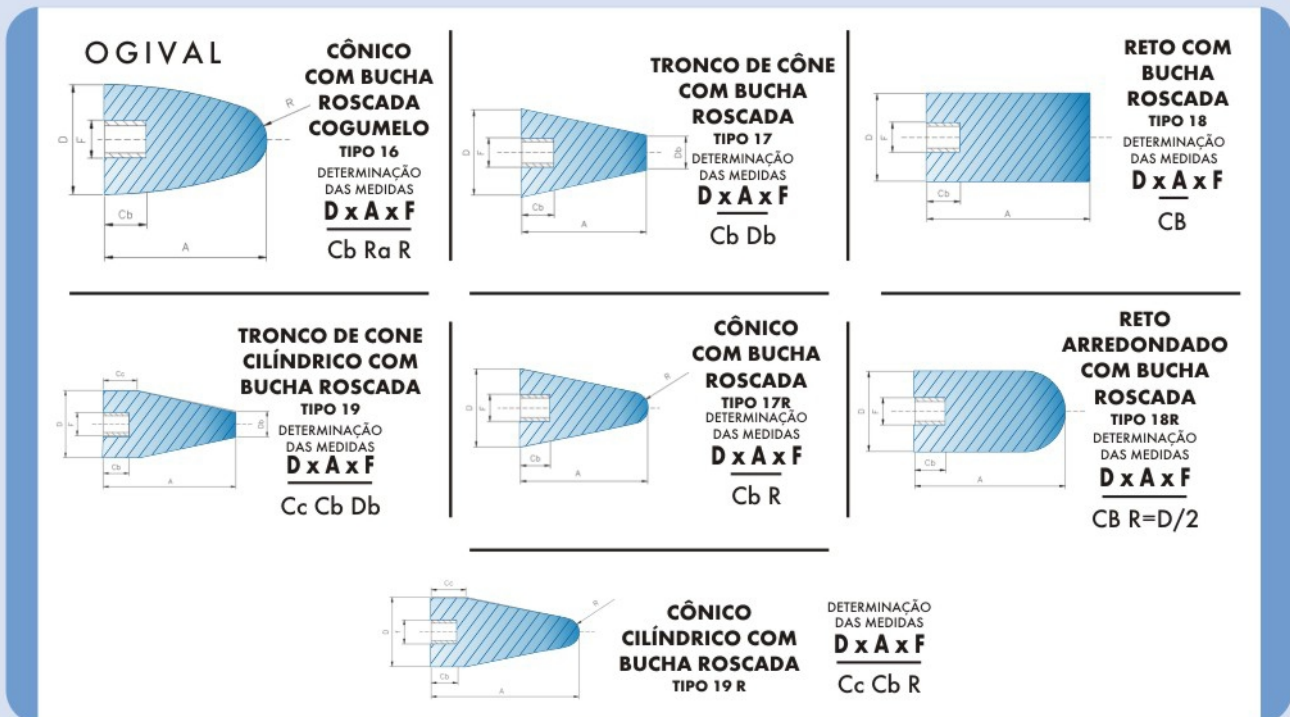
OGIVAL

D F R Cb A

CÔNICO COM BUCHA ROSCADA COGUMELO
TIPO 16
DETERMINAÇÃO DAS MEDIDAS
D x A x F
Cb Ra R

D F Db Cb A

TRONCO DE CÔNE COM BUCHA ROSCADA
TIPO 17
DETERMINAÇÃO DAS MEDIDAS
D x A x F
Cb Db

D F Cb A

RETO COM BUCHA ROSCADA
TIPO 18
DETERMINAÇÃO DAS MEDIDAS
D x A x F
CB

Cc D F Db Cb A

TRONCO DE CONE CILÍNDRICO COM BUCHA ROSCADA
TIPO 19
DETERMINAÇÃO DAS MEDIDAS
D x A x F
Cc Cb Db

D F R Cb A

CÔNICO COM BUCHA ROSCADA
TIPO 17R
DETERMINAÇÃO DAS MEDIDAS
D x A x F
Cb R

D F Cb A

RETO ARREDONDADO COM BUCHA ROSCADA
TIPO 18R
DETERMINAÇÃO DAS MEDIDAS
D x A x F
CB R=D/2

Cc D F R Cb A

CÔNICO CILÍNDRICO COM BUCHA ROSCADA
TIPO 19 R

DETERMINAÇÃO DAS MEDIDAS
D x A x F
Cc Cb R